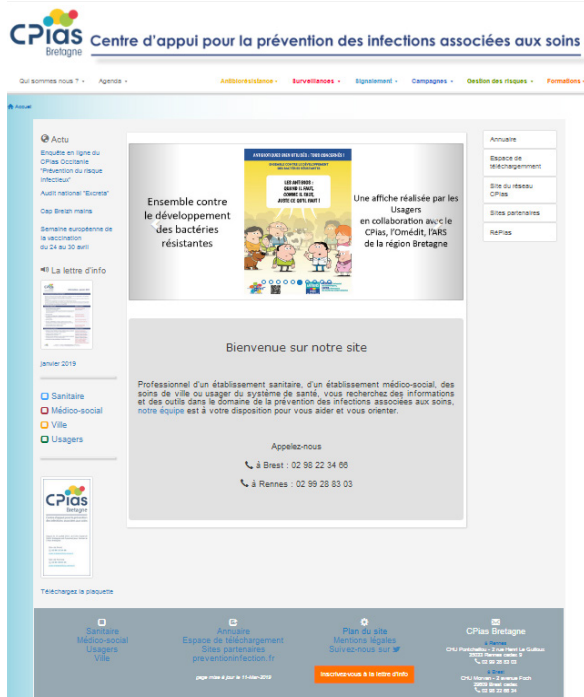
CPias Bretagne

Centre d'appui pour la prévention des infections associées aux soins

Qui sommes nous ? ▾ Agenda ▾ Antibiorésistance ▾ Surveillances ▾ Signalement ▾ Campagnes ▾ Gestion des risques ▾ Formations ▾

Accueil

Actu

Enquête en ligne du CPias Occitanie "Prévention du risque infectieux"

Audit national "Excreta"

Cap Breizh mains

Semaine européenne de la vaccination du 24 au 30 avril

La lettre d'info

janvier 2019

Sanitaire
Médico-social
Ville
Usagers

Téléchargez la plaquette

Ensemble contre le développement des bactéries résistantes

Une affiche réalisée par les Usagers en collaboration avec le CPias, l'Omédit, l'ARS de la région Bretagne

LES ANTIBIOS : QUAND IL FAUT, COMME IL FAUT, JUSTE CE QU'IL FAUT !

Bienvenue sur notre site

Professionnel d'un établissement sanitaire, d'un établissement médico-social, des soins de ville ou usager du système de santé, vous recherchez des informations et des outils dans le domaine de la prévention des infections associées aux soins, notre équipe est à votre disposition pour vous aider et vous orienter.

Appelez-nous

à Brest : 02 98 22 34 66

à Rennes : 02 99 28 83 03

Annuaire

Espace de téléchargement

Site du réseau CPias

Sites partenaires

RéPias

Sanitaire
Médico-social
Usagers
Ville

Annuaire
Espace de téléchargement
Sites partenaires
preventioninfection.fr

page mise à jour le 11-Mar-2019

Plan du site
Mentions légales
Suivez-nous sur

Inscrivez-vous à la lettre d'info

CPias Bretagne
à Rennes
CHU Pontchaillou - 2 rue Henri Le Guilloux 35033 Rennes cedex 9
02 99 28 83 03
à Brest
CHU Morvan - 2 avenue Foch 29609 Brest cedex
02 98 22 34 66